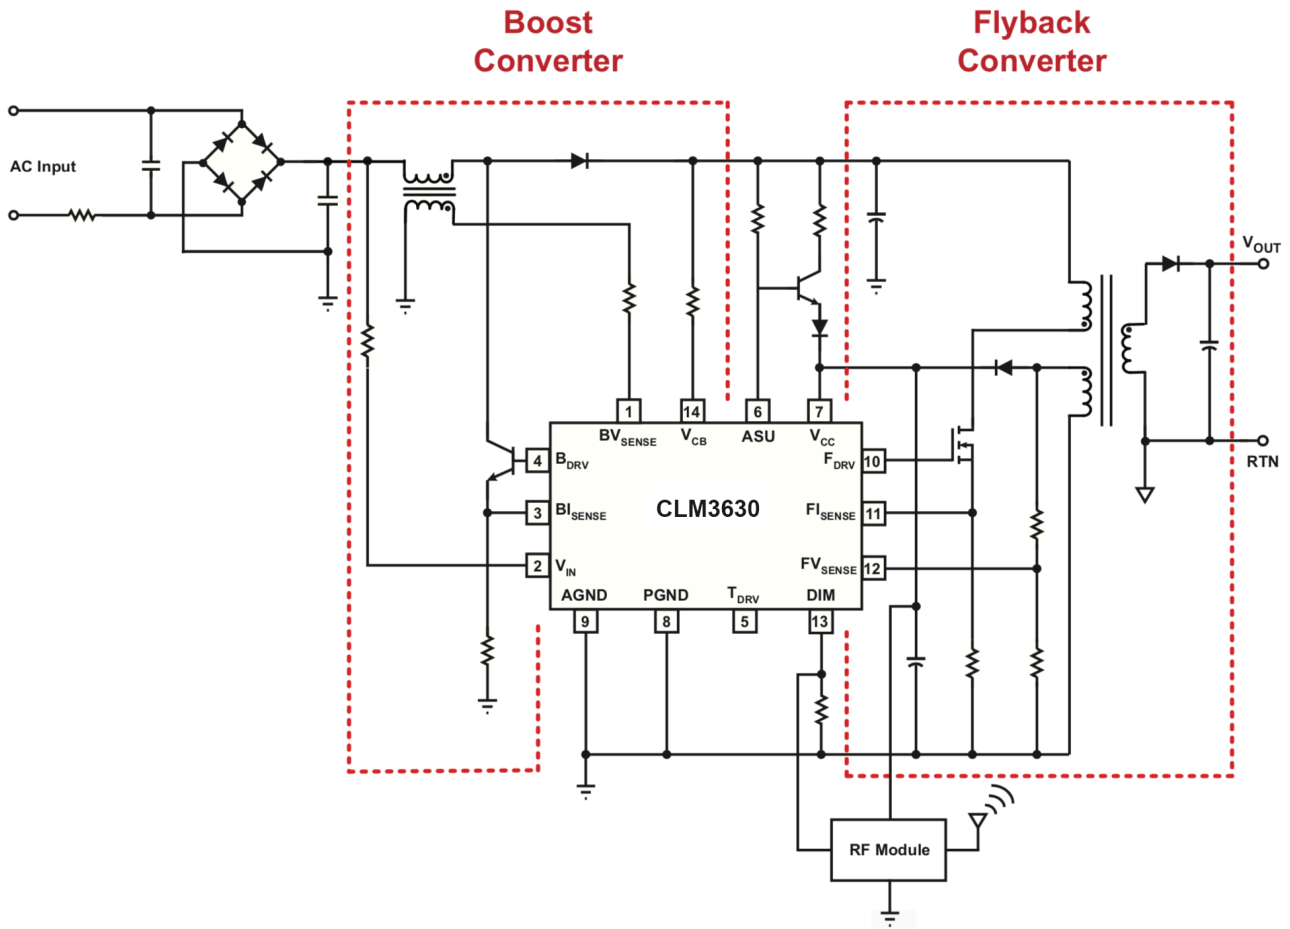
Boost Converter

Flyback Converter

AC Input

$V_{OUT}$

RTN

1
$BV_{SENSE}$
14
$V_{CB}$
6
ASU
7
$V_{CC}$

4
$B_{DRV}$
3
$BI_{SENSE}$
2
$V_{IN}$

CLM3630

$F_{DRV}$
10
$FI_{SENSE}$
11
$FV_{SENSE}$
12

AGND
9
PGND
8
$T_{DRV}$
5
DIM
13

RF Module